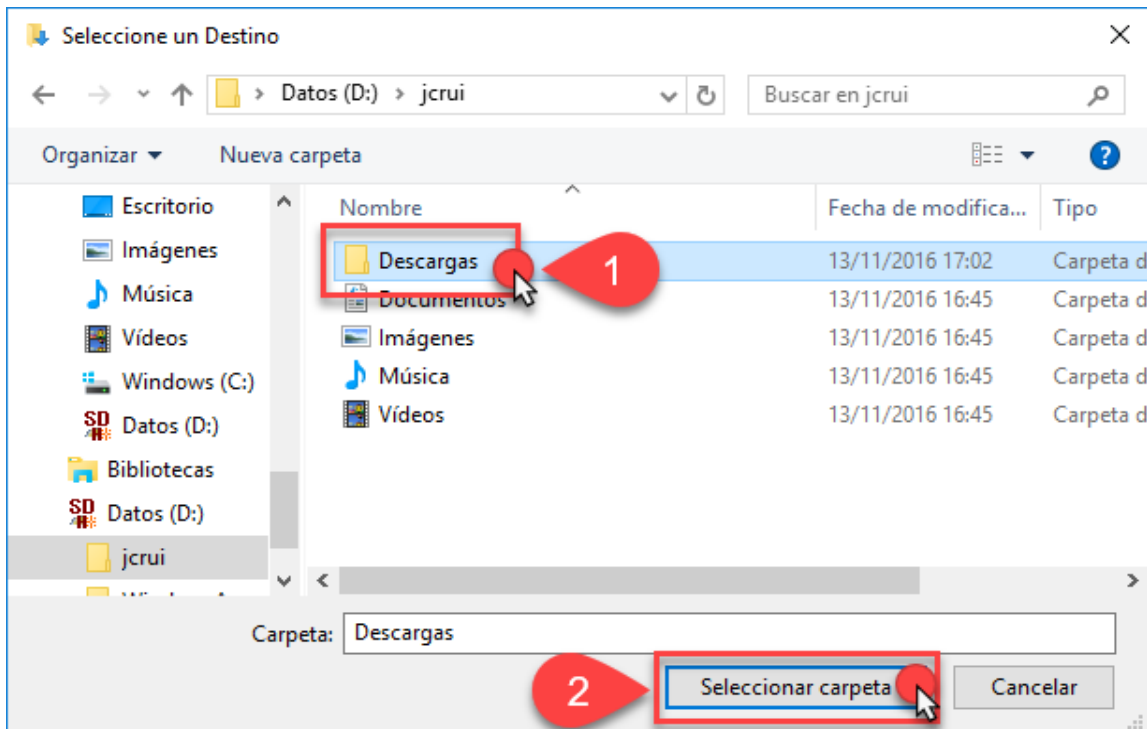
Seleccione un Destino

Datos (D:) > jcrui

Buscar en jcrui

Organizar ▾ Nueva carpeta

Escritorio
Imágenes
Música
Vídeos
Windows (C:)
Datos (D:)
Bibliotecas
Datos (D:)
jcrui
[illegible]

| Nombre | Fecha de modifica... | Tipo |
|---|---|---|
| Descargas | 13/11/2016 17:02 | Carpeta d |
| Documentos | 13/11/2016 16:45 | Carpeta d |
| Imágenes | 13/11/2016 16:45 | Carpeta d |
| Música | 13/11/2016 16:45 | Carpeta d |
| Vídeos | 13/11/2016 16:45 | Carpeta d |

1

Carpeta: Descargas

2

Seleccionar carpeta

Cancelar